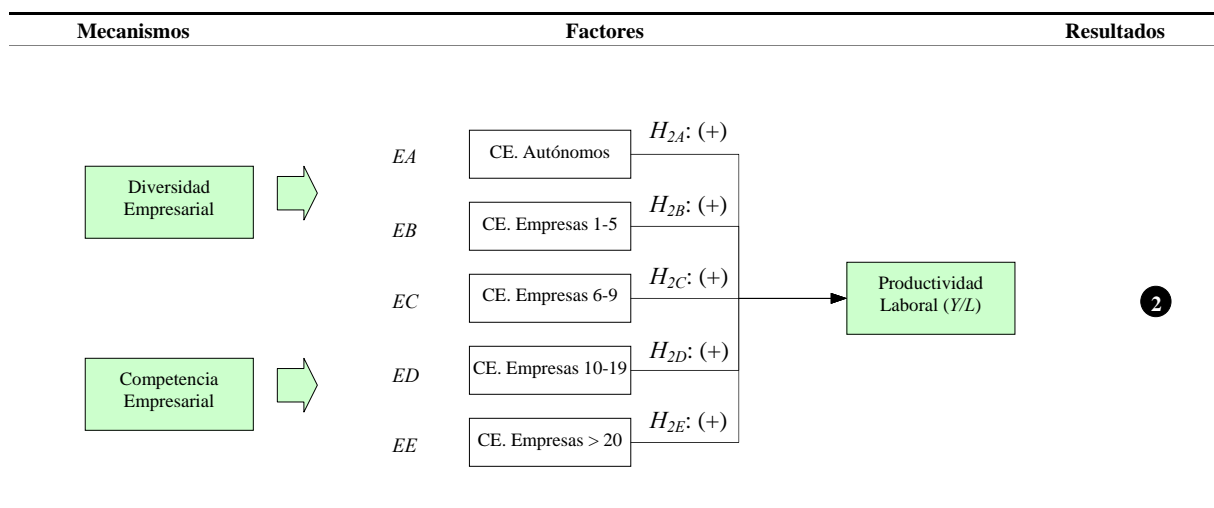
Mecanismos Factores Resultados

Diversidad Empresarial

Competencia Empresarial

EA
CE. Autónomos
$H_{2A}$: (+)

EB
CE. Empresas 1-5
$H_{2B}$: (+)

EC
CE. Empresas 6-9
$H_{2C}$: (+)

ED
CE. Empresas 10-19
$H_{2D}$: (+)

EE
CE. Empresas > 20
$H_{2E}$: (+)

Productividad Laboral (Y/L)

2